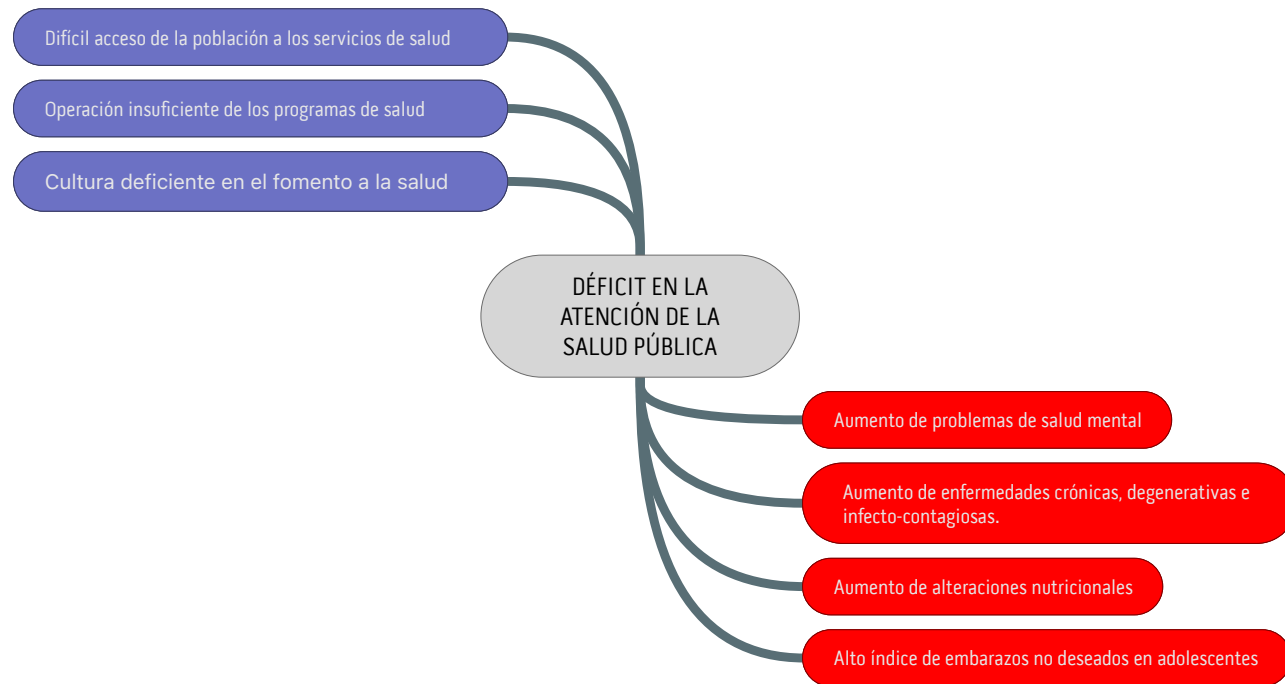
Difícil acceso de la población a los servicios de salud

Operación insuficiente de los programas de salud

Cultura deficiente en el fomento a la salud

DÉFICIT EN LA ATENCIÓN DE LA SALUD PÚBLICA

Aumento de problemas de salud mental

Aumento de enfermedades crónicas, degenerativas e infecto-contagiosas.

Aumento de alteraciones nutricionales

Alto índice de embarazos no deseados en adolescentes